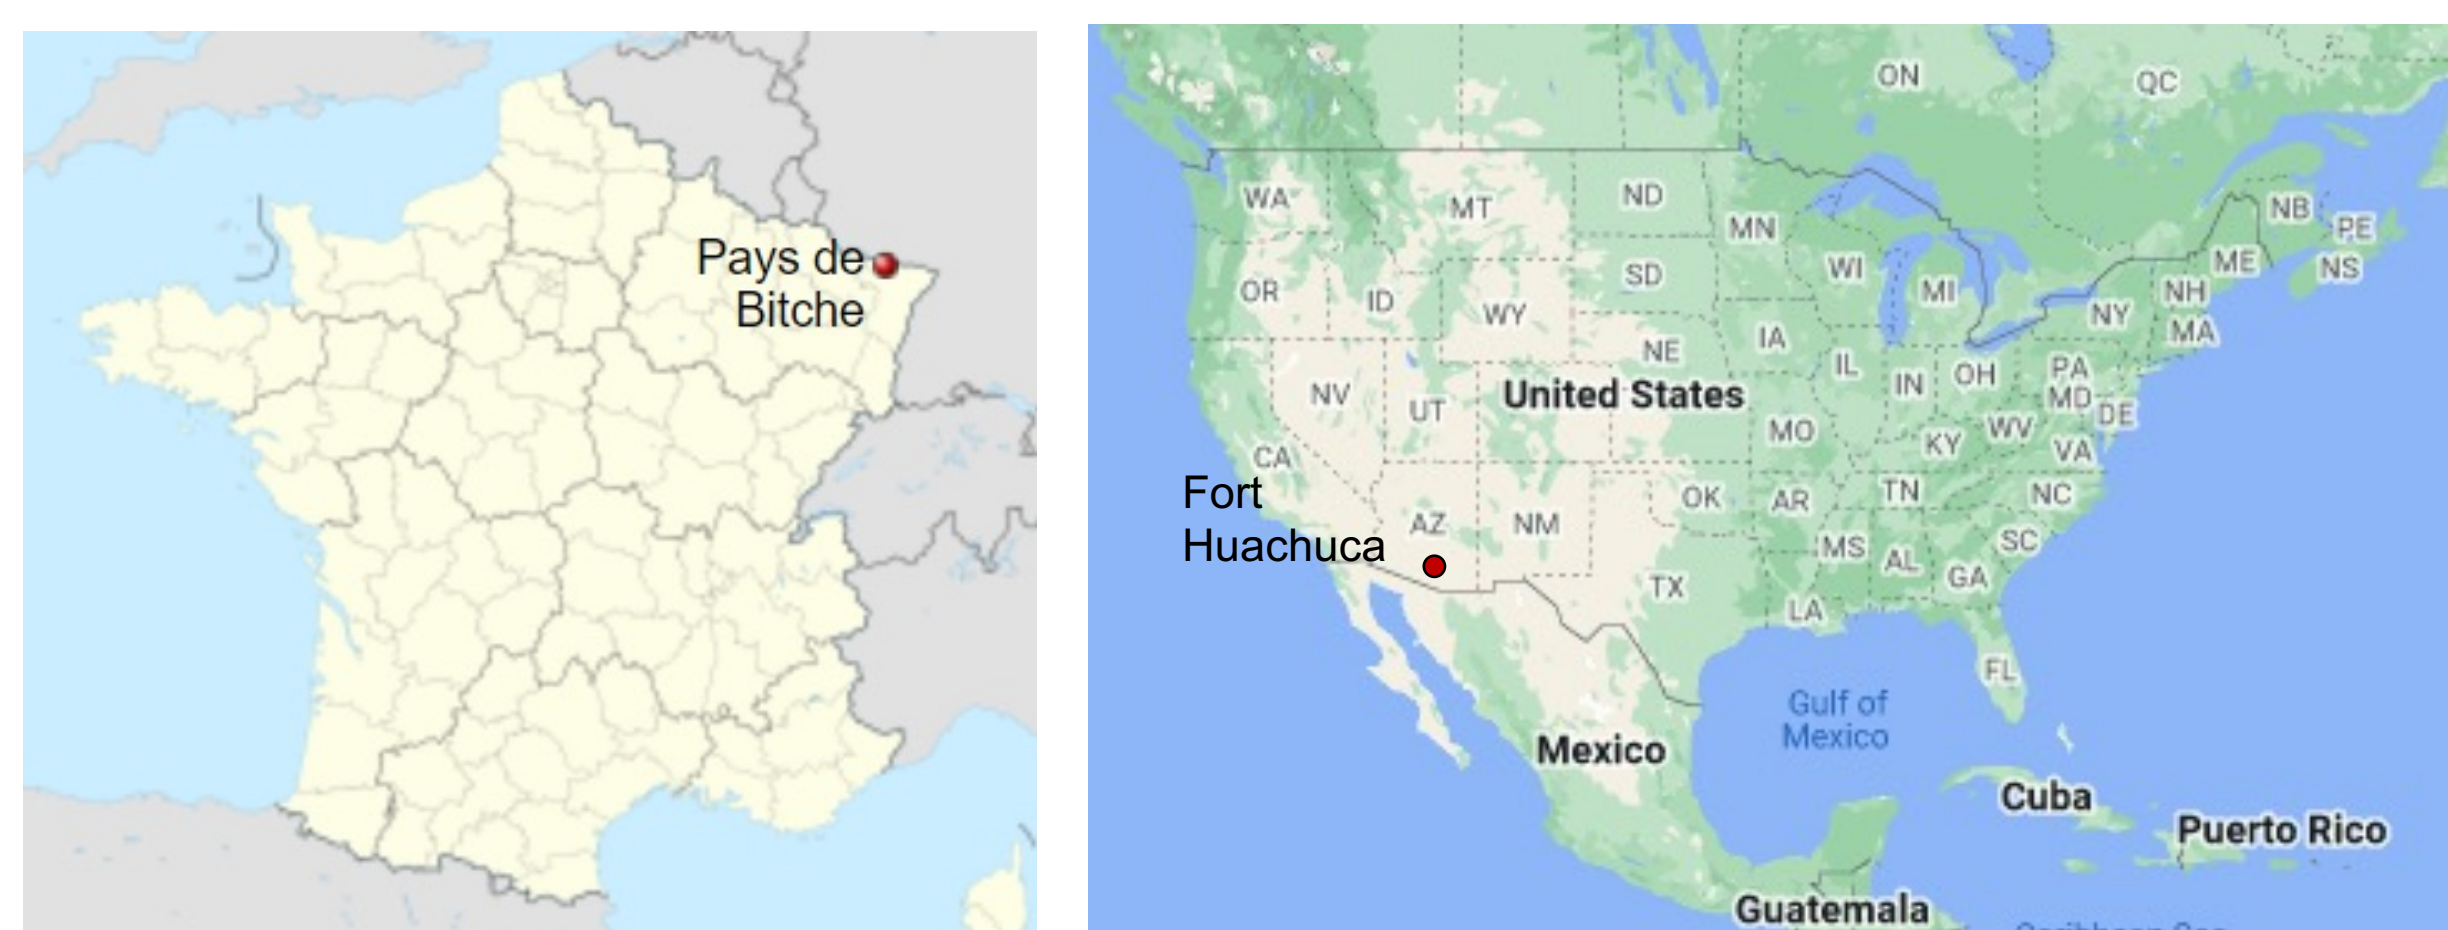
Pays de Bitche

ON
QC
WA
MT
ND
MN
NB
PE
WI
SD
ME
NS
OR
ID
WY
MI
NH
NY
MA
NE
IA
IL
IN
OH
PA
NV
UT
United States
MD
DE
MO
KY
WV
VA
CA
Fort Huachuca
OK
AR
TN
NC
AZ
NM
SC
MS
AL
GA
TX
LA
FL
Gulf of Mexico
Mexico
Cuba
Puerto Rico
Guatemala